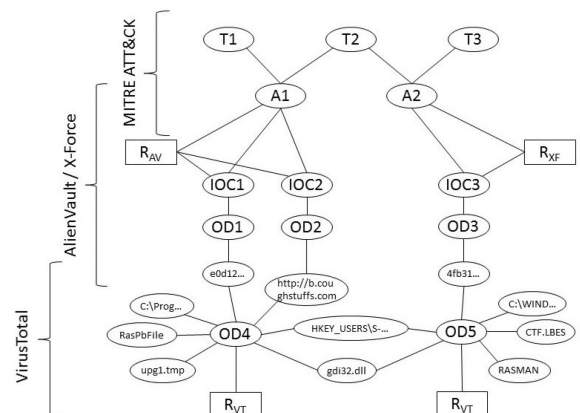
MITRE ATT&CK

T1
T2
T3

A1
A2

AlienVault / X-Force

$R_{AV}$
$R_{XF}$

IOC1
IOC2
IOC3

OD1
OD2
OD3

e0d12...
http://b.cou ghstuffs.com
4fb31...

VirusTotal

C:\Prog...
RasPbFile
OD4
HKEY_USERS\S-...
OD5
C:\WIND...
CTF.LBES
upg1.tmp
gdi32.dll
RASMAN

$R_{VT}$
$R_{VT}$